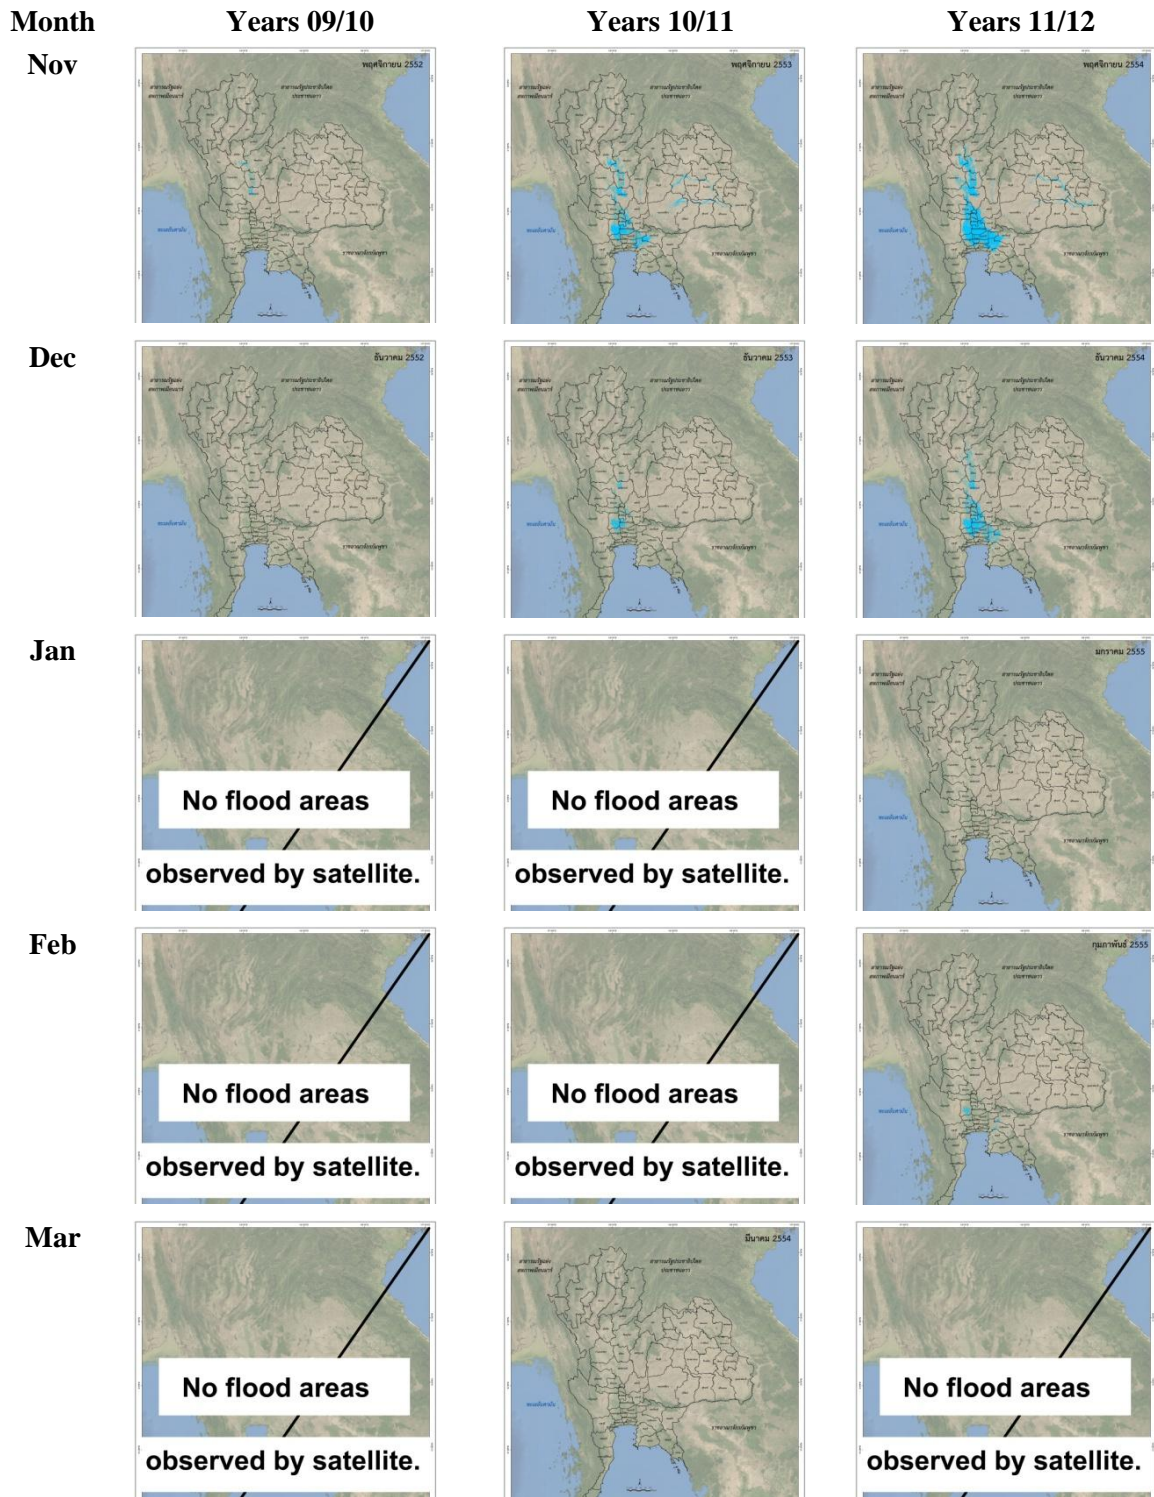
| Month | Years 09/10 | Years 10/11 | Years 11/12 |
|---|---|---|---|
| Nov | พฤศจิกายน 2552 | พฤศจิกายน 2553 | พฤศจิกายน 2554 |
| Dec | ธันวาคม 2552 | ธันวาคม 2553 | ธันวาคม 2554 |
| Jan | No flood areas observed by satellite. | No flood areas observed by satellite. | มกราคม 2555 |
| Feb | No flood areas observed by satellite. | No flood areas observed by satellite. | กุมภาพันธ์ 2555 |
| Mar | No flood areas observed by satellite. | มีนาคม 2554 | No flood areas observed by satellite. |